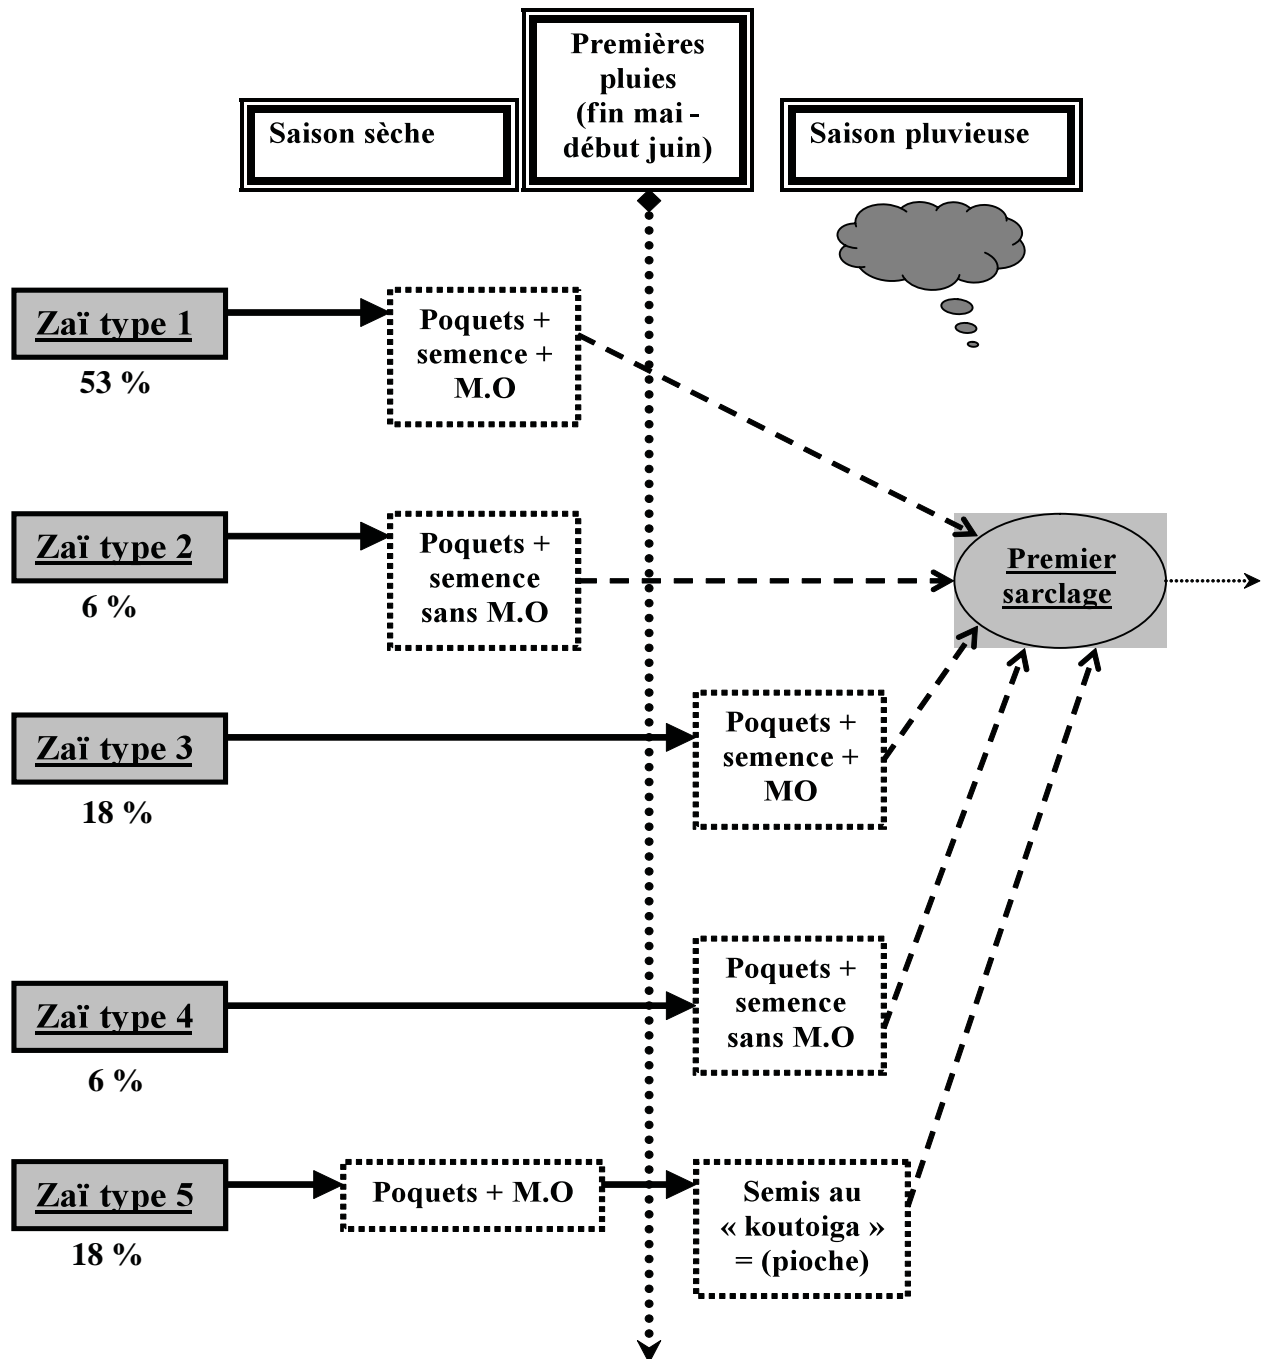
Saison sèche

Premières pluies (fin mai - début juin)

Saison pluvieuse

Zaï type 1
53 %

Poquets + semence + M.O

Zaï type 2
6 %

Poquets + semence sans M.O

Premier sarclage

Zaï type 3
18 %

Poquets + semence + MO

Zaï type 4
6 %

Poquets + semence sans M.O

Zaï type 5
18 %

Poquets + M.O

Semis au « koutoiga » = (pioche)